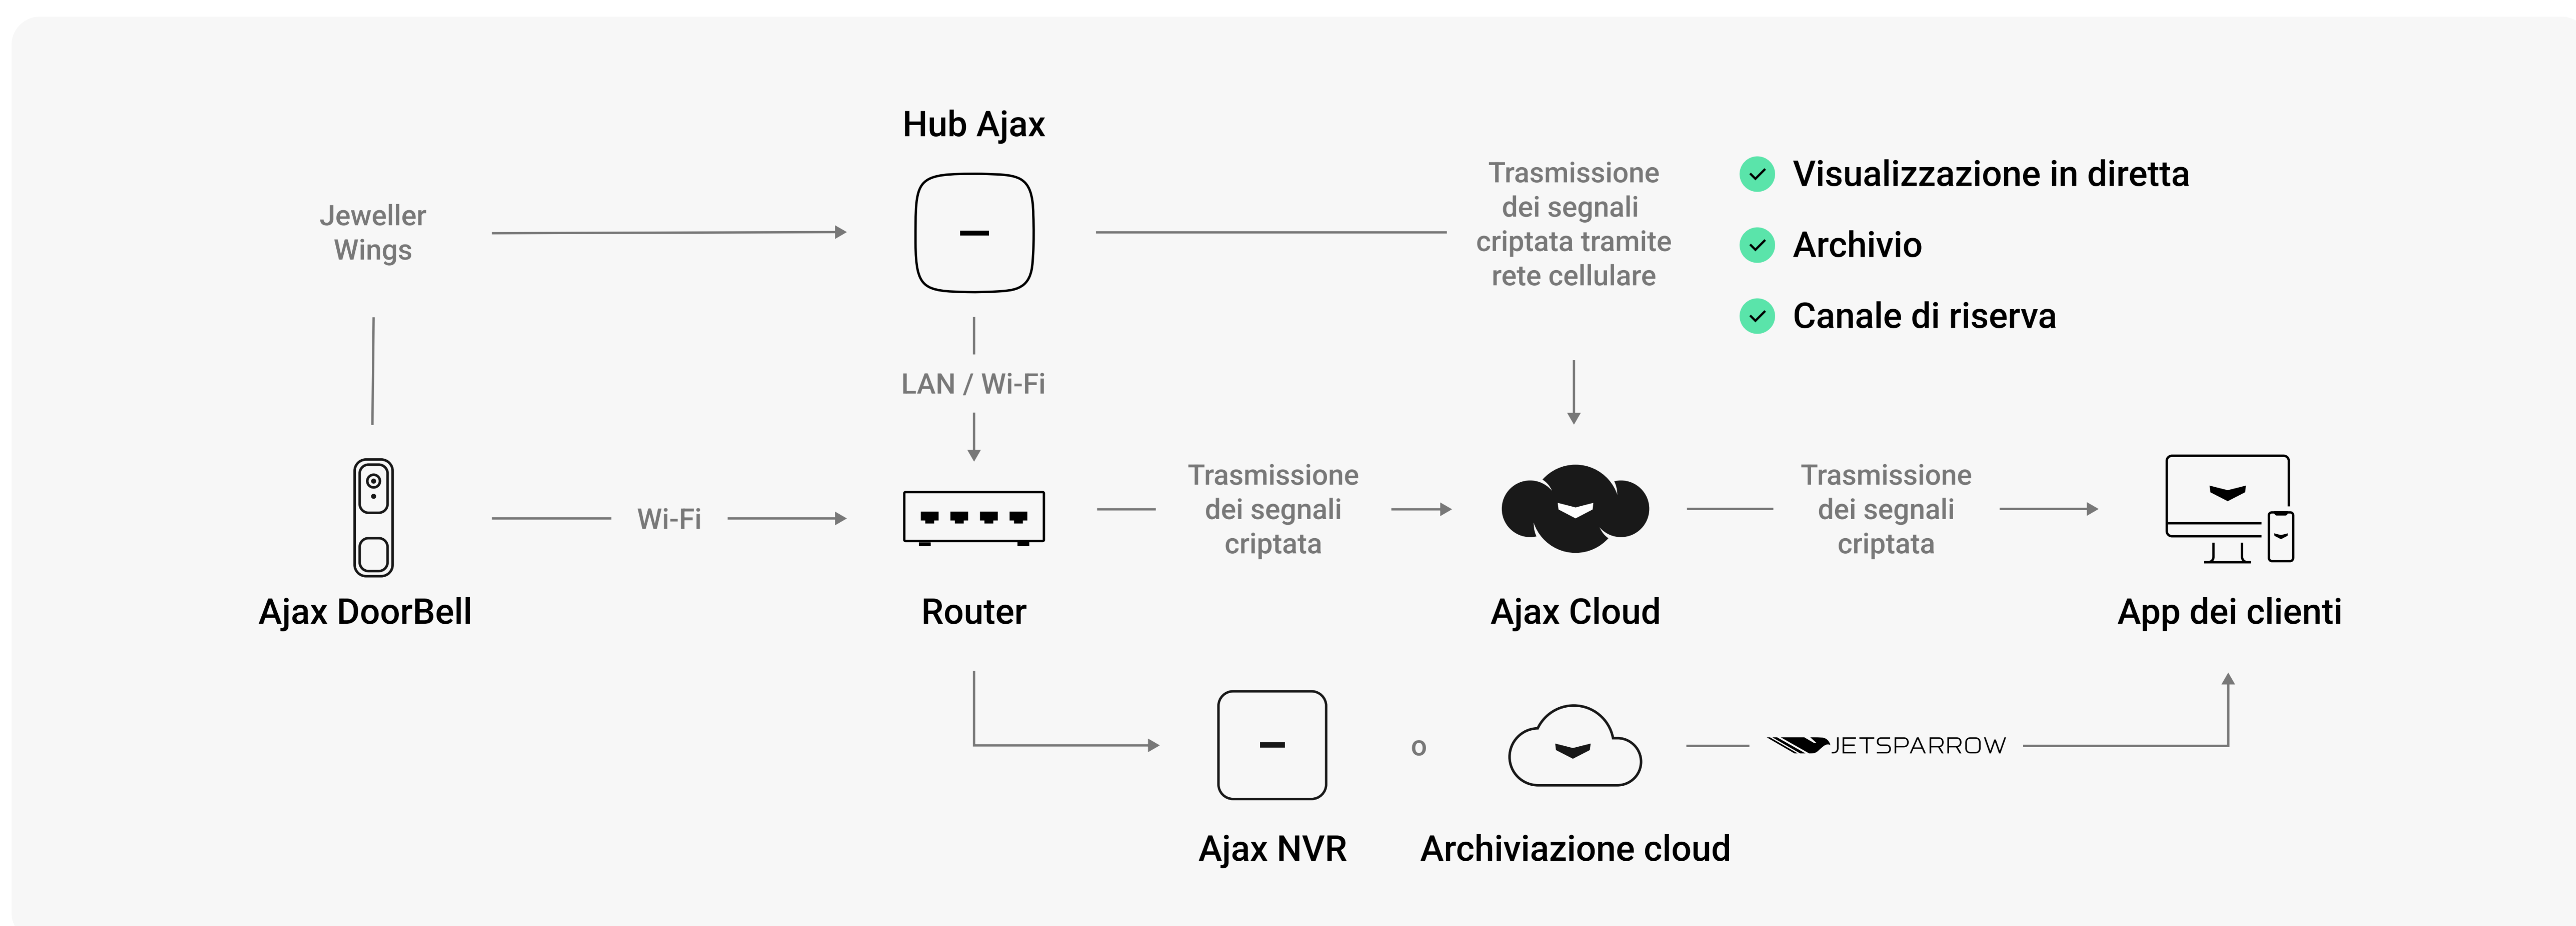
Hub Ajax

Jeweller Wings

Trasmissione dei segnali criptata tramite rete cellulare

Visualizzazione in diretta

Archivio

Canale di riserva

LAN / Wi-Fi

Wi-Fi

Trasmissione dei segnali criptata

Trasmissione dei segnali criptata

Ajax DoorBell

Router

Ajax Cloud

App dei clienti

o

JETSPARROW

Ajax NVR

Archiviazione cloud